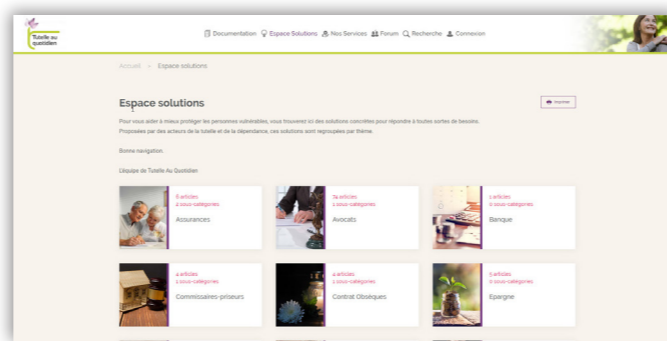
Tutelle au quotidien

Documentation Espace Solutions Nos Services Forum Recherche Connexion

Accueil » Espace solutions

Espace solutions

Pour vous aider à mieux protéger les personnes vulnérables, vous trouverez ici des solutions concrètes pour répondre à toutes sortes de besoins. Proposées par des acteurs de la tutelle et de la dépendance, ces solutions sont regroupées par thème.

Bonne navigation.

L'équipe de Tutelle Au Quotidien

8 articles
2 sous-catégories
Assurances

74 articles
1 sous-catégories
Avocats

1 articles
0 sous-catégories
Banque

4 articles
1 sous-catégories
Commissaires-priseurs

4 articles
1 sous-catégories
Contrat Obsèques

5 articles
0 sous-catégories
Epargne